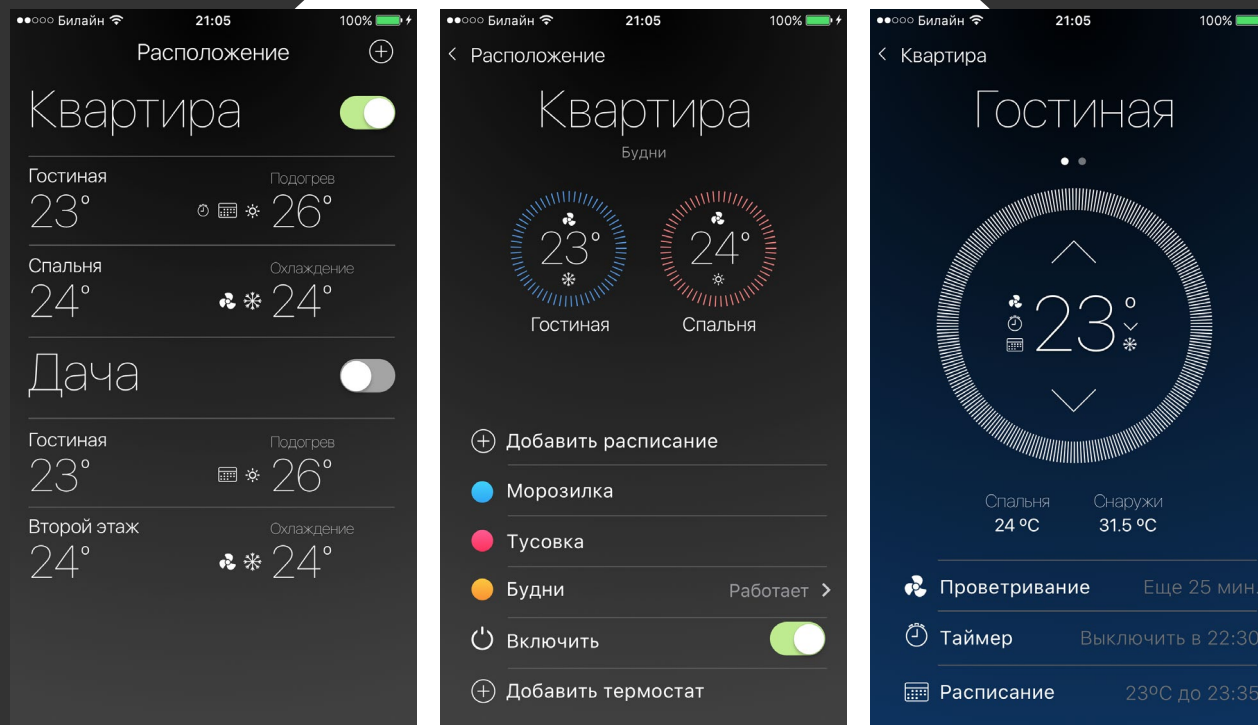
●●○○○ Билайн 21:05 100%

Расположение

Квартира

Гостиная
23°
Подогрев
26°

Спальня
24°
Охлаждение
24°

Дача

Гостиная
23°
Подогрев
26°

Второй этаж
24°
Охлаждение
24°

●●○○○ Билайн 21:05 100%

‹ Расположение

Квартира
Будни

23°
Гостиная

24°
Спальня

Добавить расписание

Морозилка

Тусовка

Будни
Работает ›

Включить

Добавить термостат

●●○○○ Билайн 21:05 100%

‹ Квартира

Гостиная

23 °

Спальня
24 ºC

Снаружи
31.5 ºC

Проветривание
Еще 25 мин.

Таймер
Выключить в 22:30

Расписание
23ºC до 23:35